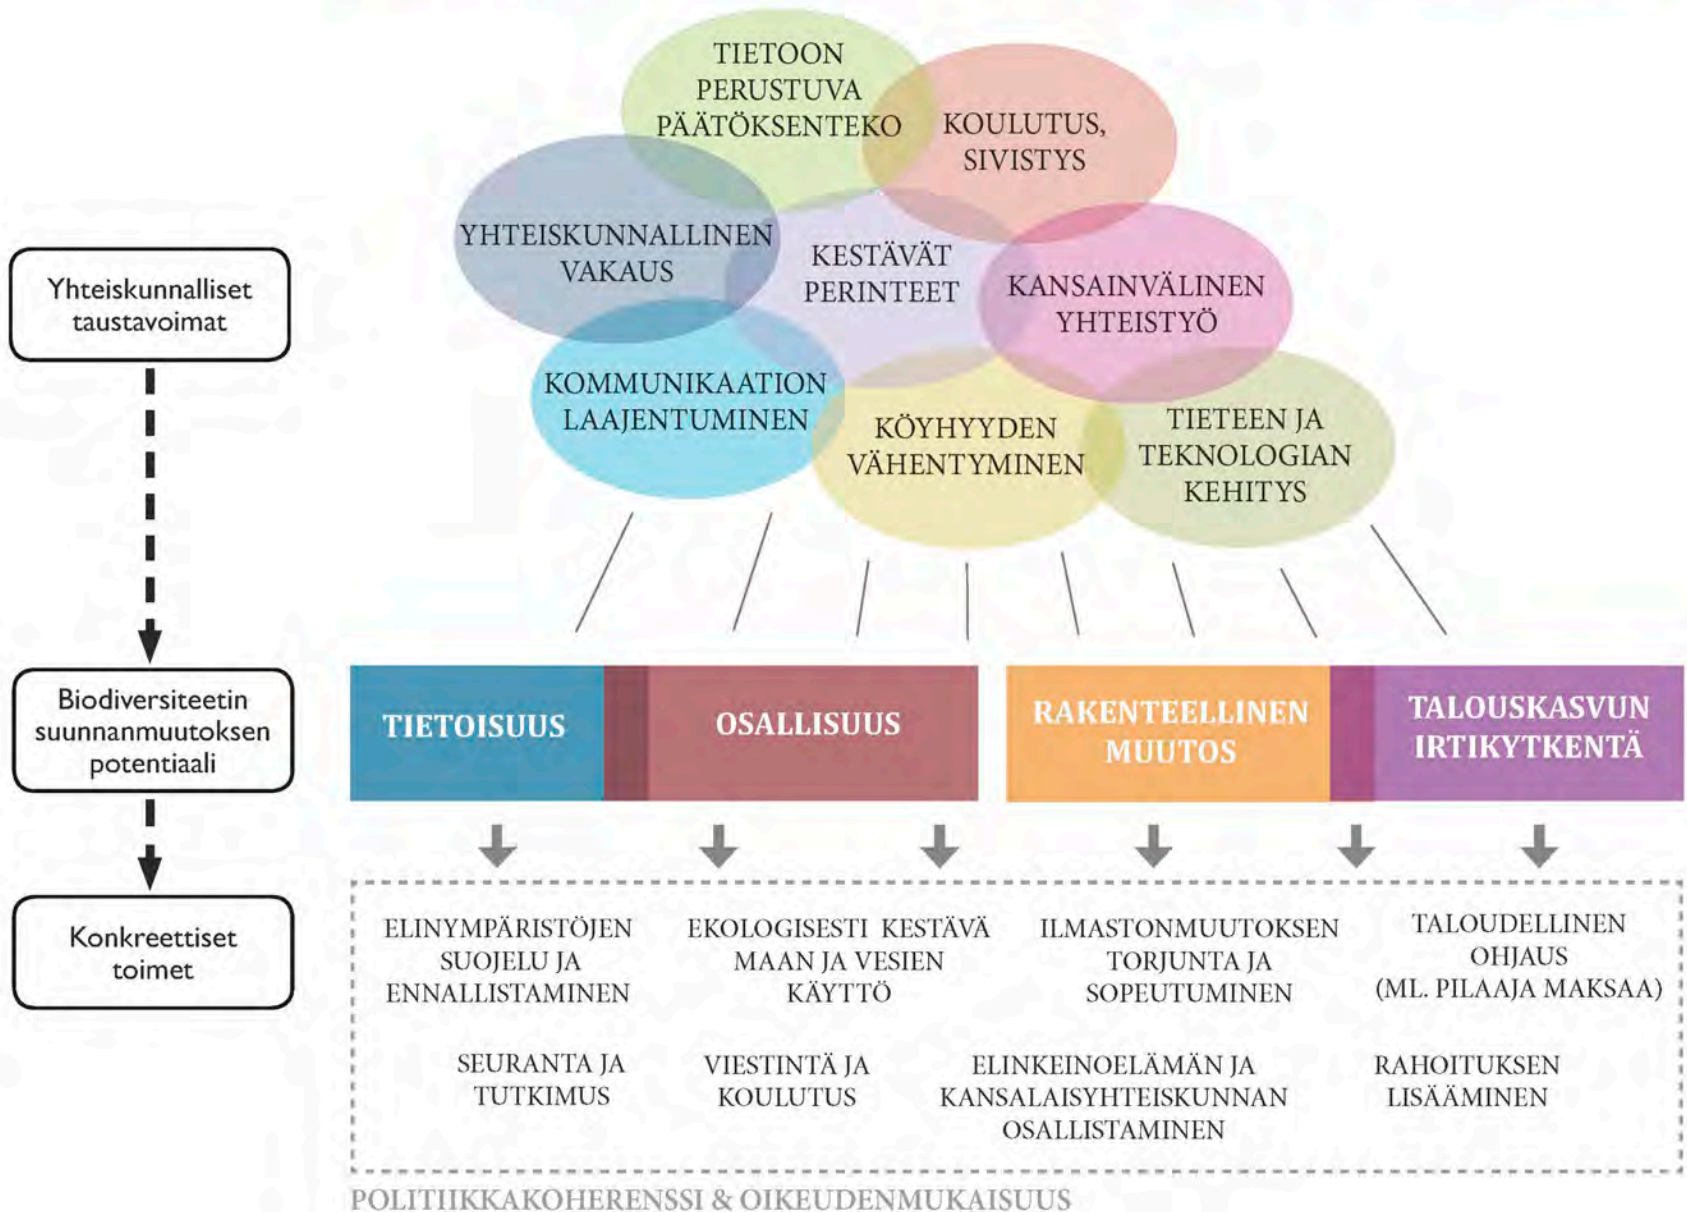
Yhteiskunnalliset taustavoimat

TIETOON PERUSTUVA PÄÄTÖKSENTEKO

KOULUTUS, SIVISTYS

YHTEISKUNNALLINEN VAKAUS

KESTÄVÄT PERINTEET

KANSAINVÄLINEN YHTEISTYÖ

KOMMUNIKAATION LAAJENTUMINEN

KÖYHYYDEN VÄHENTYMINEN

TIETEEN JA TEKNOLOGIAN KEHITYS

Biodiversiteetin suunnanmuutoksen potentiaali

TIETOISUUS

OSALLISUUS

RAKENTEELLINEN MUUTOS

TALOUSKASVUN IRTIKYTKENTÄ

Konkreettiset toimet

ELINYMPÄRISTÖJEN SUOJELU JA ENNALLISTAMINEN

EKOLOGISESTI KESTÄVÄ MAAN JA VESIEN KÄYTTÖ

ILMASTONMUUTOKSEN TORJUNTA JA SOPEUTUMINEN

TALOUDELLINEN OHJAUS (ML. PILAAJA MAKSAA)

SEURANTA JA TUTKIMUS

VIESTINTÄ JA KOULUTUS

ELINKEINOELÄMÄN JA KANSALAISYHTEISKUNNAN OSALLISTAMINEN

RAHOITUKSEN LISÄÄMINEN

POLITIIKKAKOHERENSSI & OIKEUDENMUKAISUUS